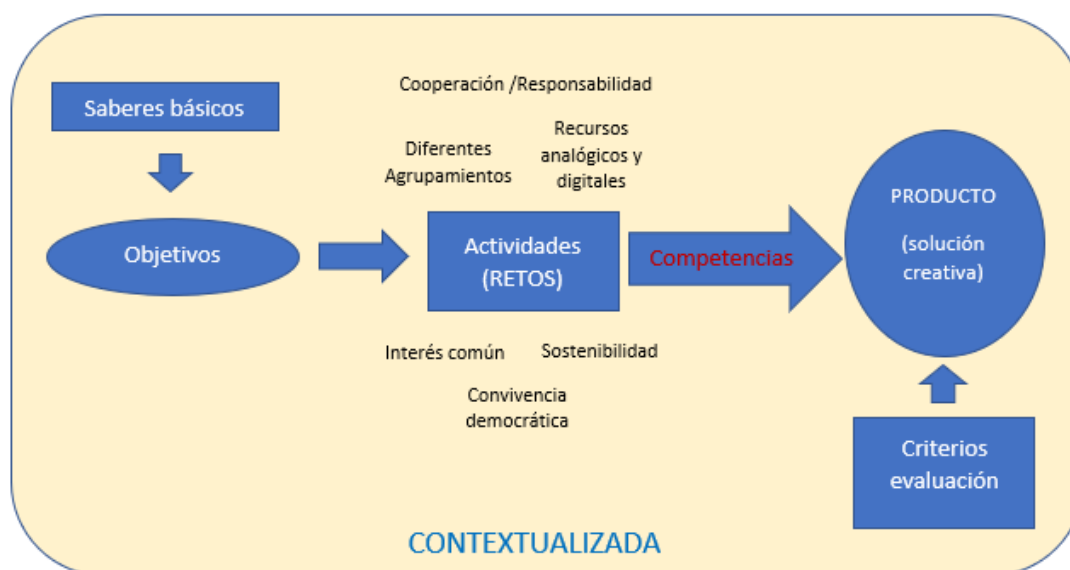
Saberes básicos

Cooperación /Responsabilidad

Diferentes Agrupamientos

Recursos analógicos y digitales

Objetivos

Actividades (RETOS)

Competencias

PRODUCTO

(solución creativa)

Interés común

Sostenibilidad

Convivencia democrática

Criterios evaluación

CONTEXTUALIZADA